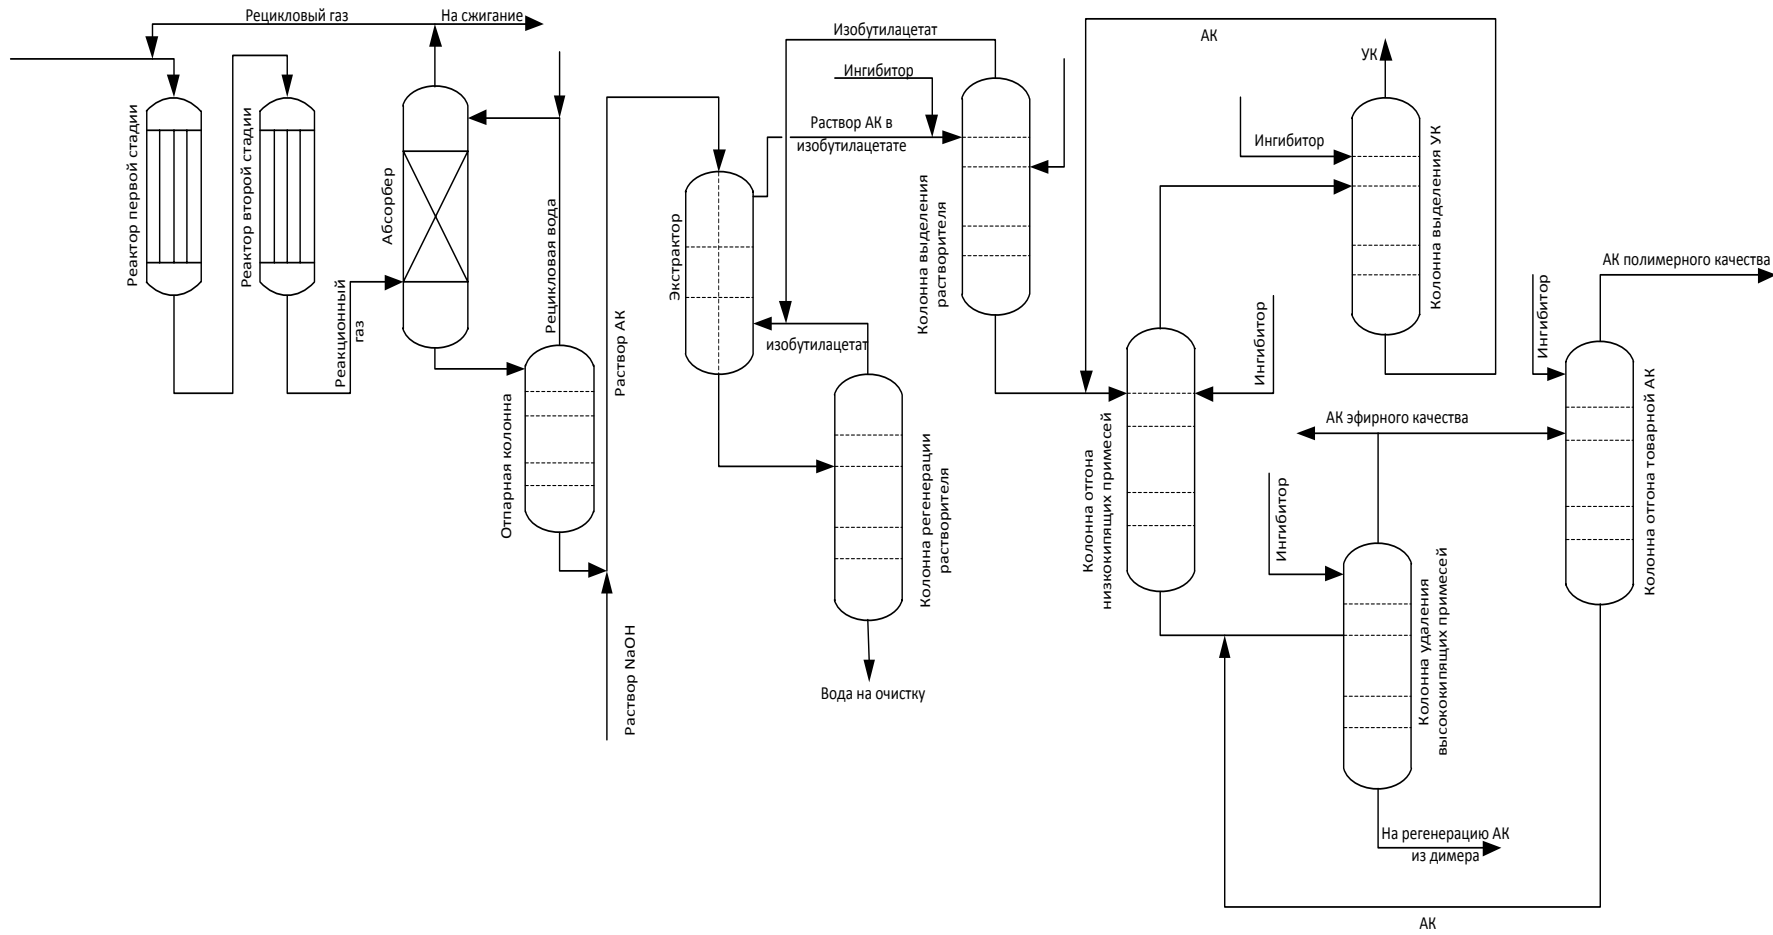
Рецикловый газ
На сжигание
Реактор первой стадии
Реактор второй стадии
Абсорбер
Реакционный газ
Рецикловая вода
Отпарная колонна
Раствор АК
Раствор NaOH
Экстрактор
Изобутилацетат
Ингибитор
Раствор АК в изобутилацетате
изобутилацетат
Колонна регенерации растворителя
Вода на очистку
Колонна выделения растворителя
АК
УК
Ингибитор
Колонна выделения УК
Колонна отгона низкокипящих примесей
Ингибитор
АК эфирного качества
Ингибитор
Колонна удаления высококипящих примесей
На регенерацию АК из димера
АК полимерного качества
Ингибитор
Колонна отгона товарной АК
АК